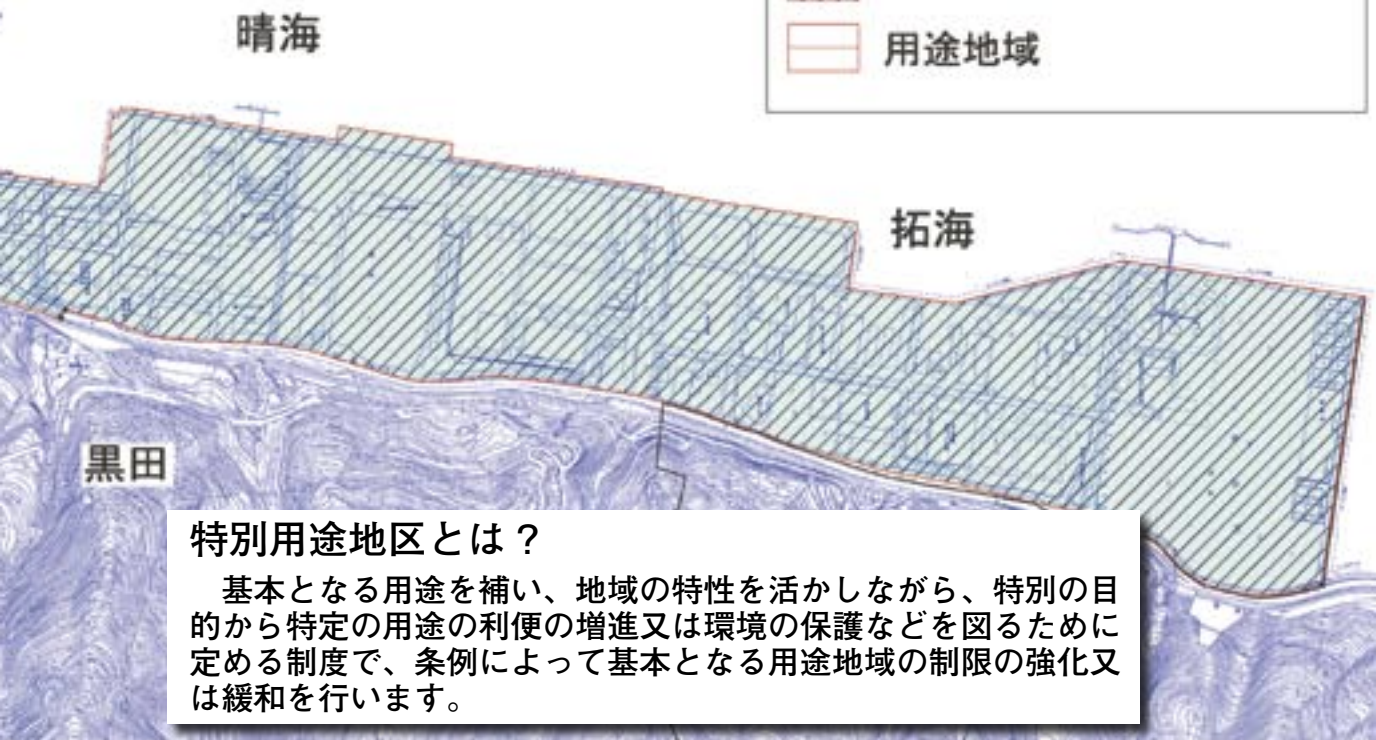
晴海

用途地域

拓海

黒田

特別用途地区とは？

基本となる用途を補い、地域の特性を活かしながら、特別の目的から特定の用途の利便の増進又は環境の保護などを図るために定める制度で、条例によって基本となる用途地域の制限の強化又は緩和を行います。